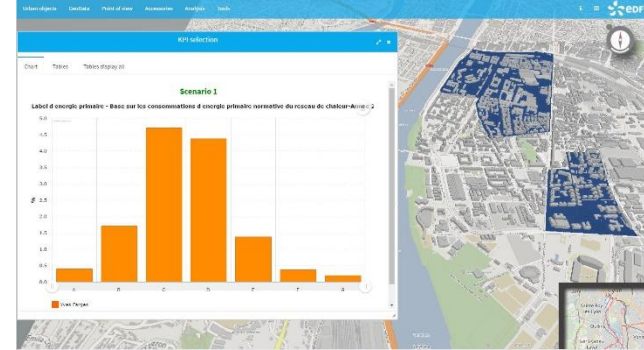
Urban objects Conflats Point of view Accessories Analysis Tools

edf

KPI selection

Chart Tables Tables display all

Scenario 1

Label d energie primaire - Base sur les consommations d energie primaire normative du reseau de chaleur-Annee 2

5.0
4.5
4.0
3.5
3.0
2.5
2.0
1.5
1.0
0.5
0.0

%

A B C D E F G

Vues Parque